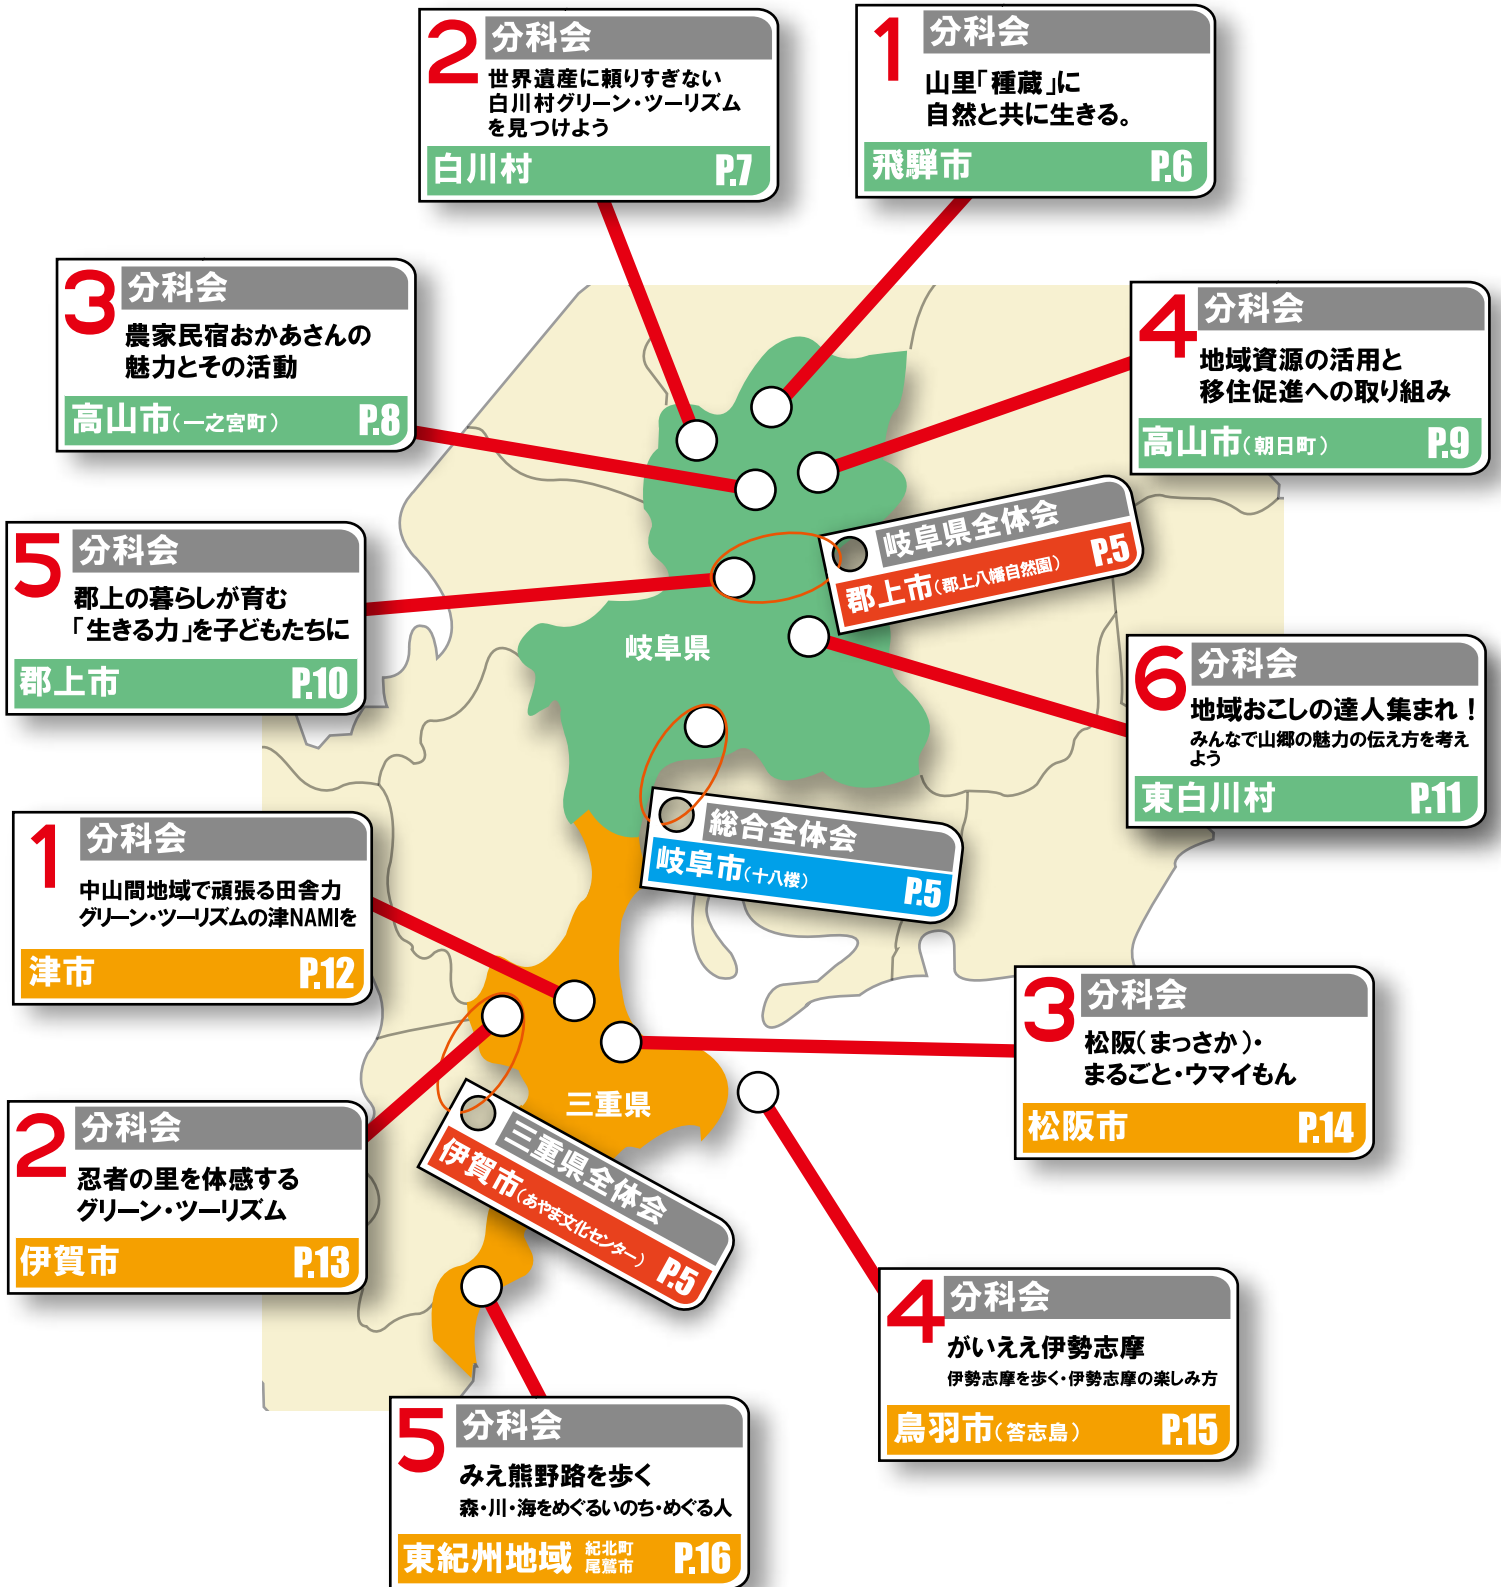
2 分科会
世界遺産に頼りすぎない白川村グリーン・ツーリズムを見つけよう
白川村 P.7

1 分科会
山里「種蔵」に自然と共に生きる。
飛騨市 P.6

3 分科会
農家民宿おかあさんの魅力とその活動
高山市(一之宮町) P.8

4 分科会
地域資源の活用と移住促進への取り組み
高山市(朝日町) P.9

岐阜県全体会
郡上市(郡上八幡自然園) P.5

5 分科会
郡上の暮らしが育む「生きる力」を子どもたちに
郡上市 P.10

岐阜県

6 分科会
地域おこしの達人集まれ！
みんなで山郷の魅力の伝え方を考えよう
東白川村 P.11

総合全体会
岐阜市(十八楼) P.5

1 分科会
中山間地域で頑張る田舎力グリーン・ツーリズムの津NAMIを
津市 P.12

3 分科会
松阪(まっさか)・まるごと・ウマイもん
松阪市 P.14

三重県

三重県全体会
伊賀市(あやま文化センター) P.5

2 分科会
忍者の里を体感するグリーン・ツーリズム
伊賀市 P.13

4 分科会
がいええ伊勢志摩
伊勢志摩を歩く・伊勢志摩の楽しみ方
鳥羽市(答志島) P.15

5 分科会
みえ熊野路を歩く
森・川・海をめぐるいのち・めぐる人
東紀州地域 紀北町 尾鷲市 P.16